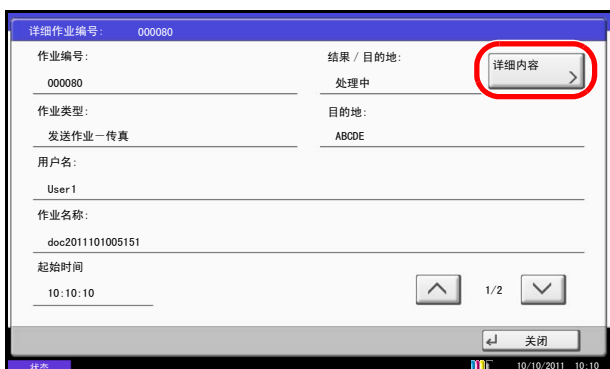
详细作业编号: 000080

作业编号:
000080

结果 / 目的地:
处理中

详细内容

作业类型:
发送作业一传真

目的地:
ABCDE

用户名:
User1

作业名称:
doc2011101005151

起始时间
10:10:10

1/2

关闭

状态

10/10/2011 10:10